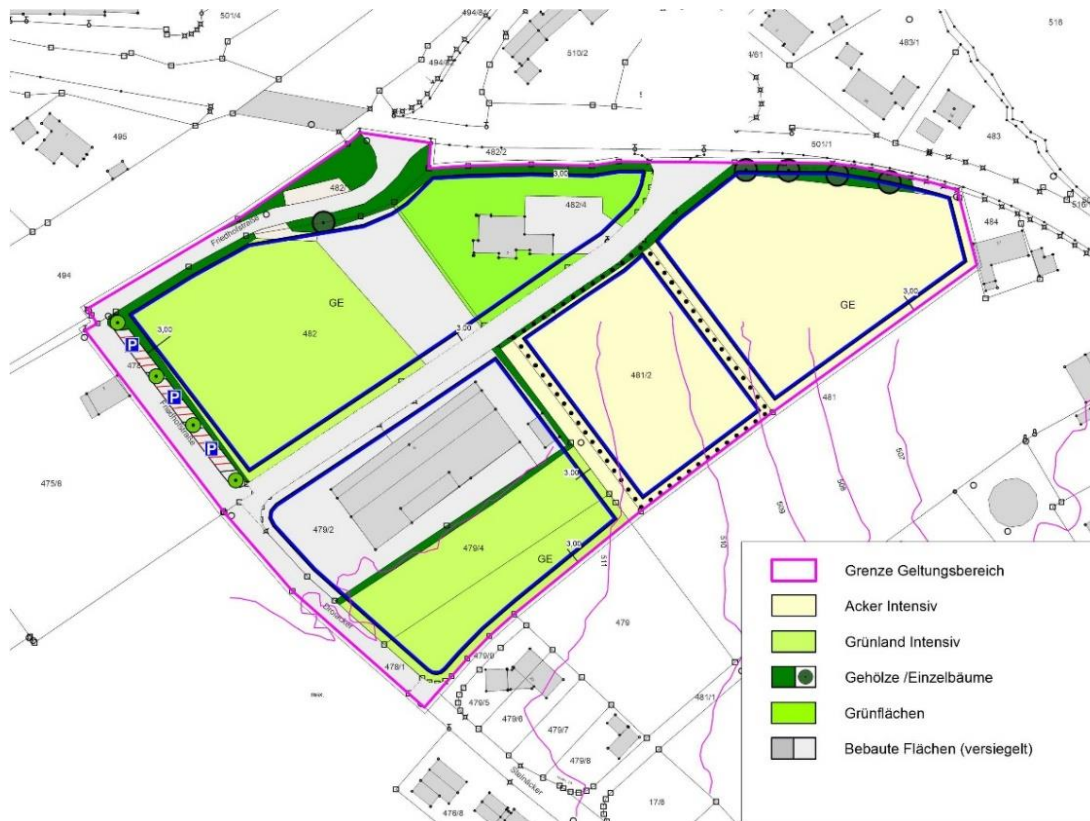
501/4
494/8
510/2
483/1
516
495
482/2
501/1
483
482
482/4
484
516
Friedhofstraße
3,00
494
GE
GE
3,00
482
3,00
P
P
P
475
Friedhofstraße
481/2
481
475/6
3,00
479/2
479/4
GE
3,00
511
510
509
508
507
479
478/1
479/9
479/5
479/6
479/7
479/8
481/1
17/8
476/8
Grenze Geltungsbereich
Acker Intensiv
Grünland Intensiv
Gehölze /Einzelbäume
Grünflächen
Bebaute Flächen (versiegelt)